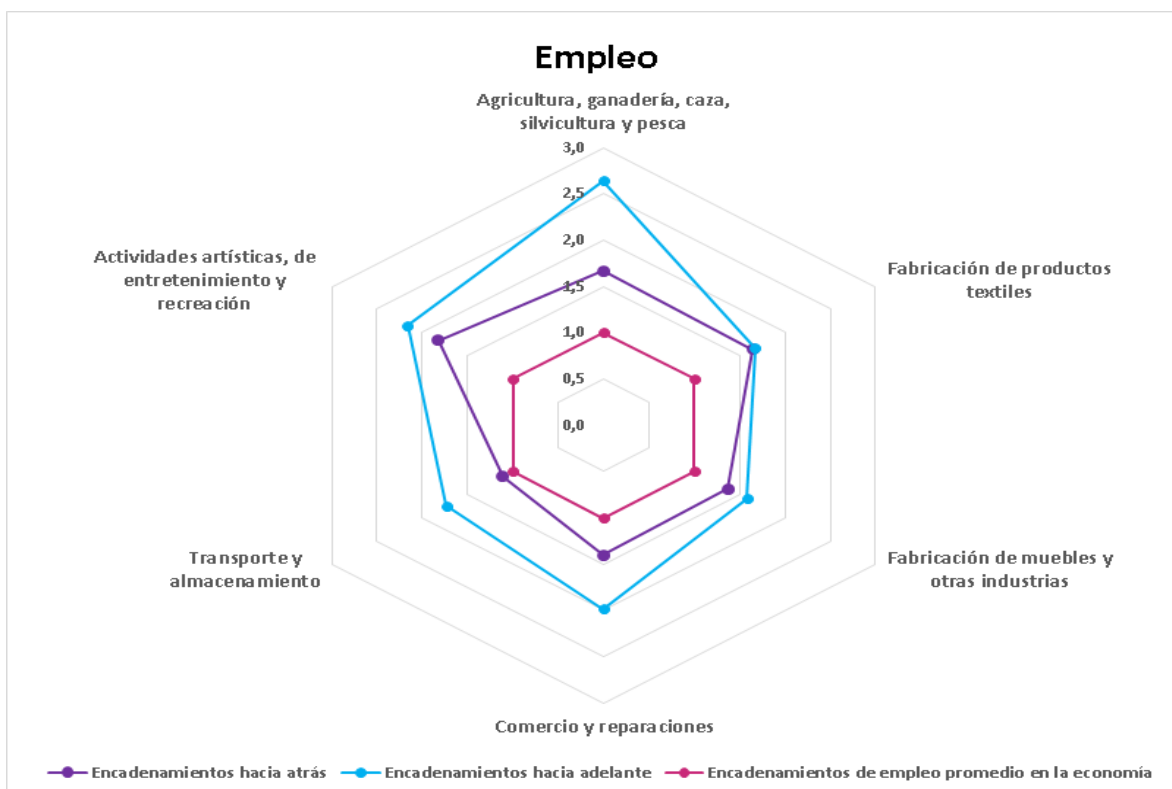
Empleo

Agricultura, ganadería, caza, silvicultura y pesca

3,0
2,5
2,0
1,5
1,0
0,5
0,0

Fabricación de productos textiles

Fabricación de muebles y otras industrias

Comercio y reparaciones

Transporte y almacenamiento

Actividades artísticas, de entretenimiento y recreación

Encadenamientos hacia atrás
Encadenamientos hacia adelante
Encadenamientos de empleo promedio en la economía